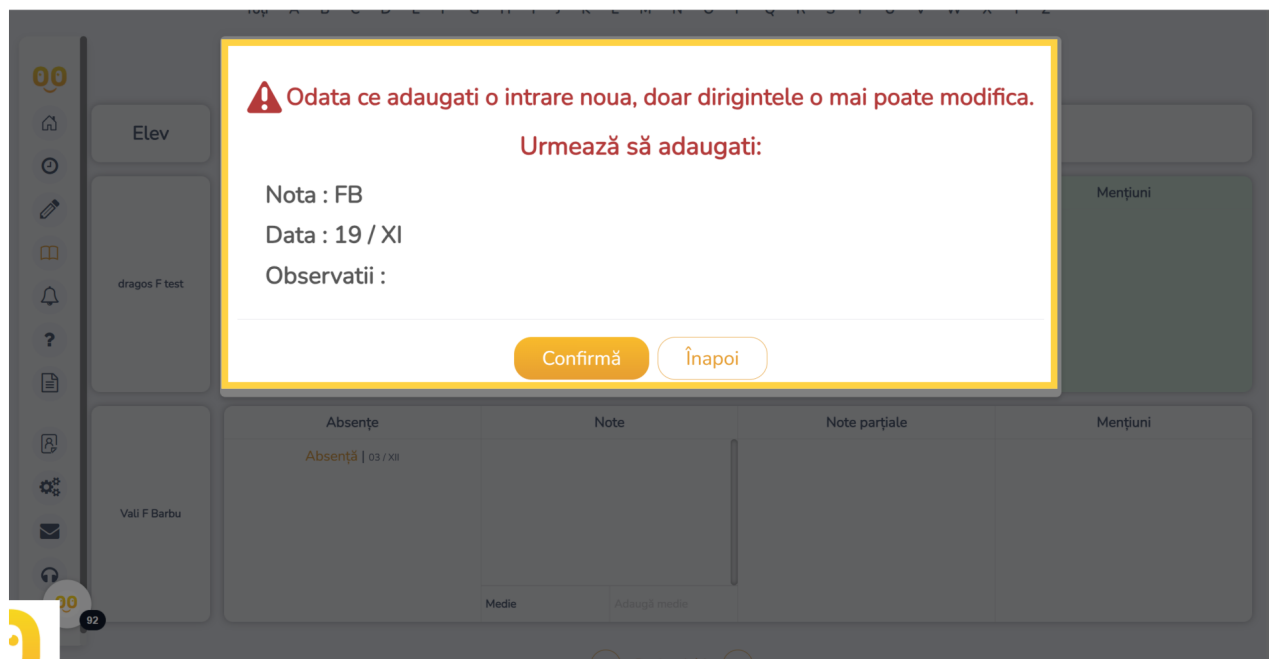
Top A B C D E F G H I J K L M N O P Q R S T U V W X Y Z

Odata ce adaugati o intrare noua, doar dirigintele o mai poate modifica.

Urmează să adaugati:

Nota : FB

Data : 19 / XI

Observatii :

Confirmă Înapoi

Elev

Mențiuni

dragos F test

Absențe | Note | Note parțiale | Mențiuni

Absență | 03 / XII

Vali F Barbu

Medie Adaugă medie

92